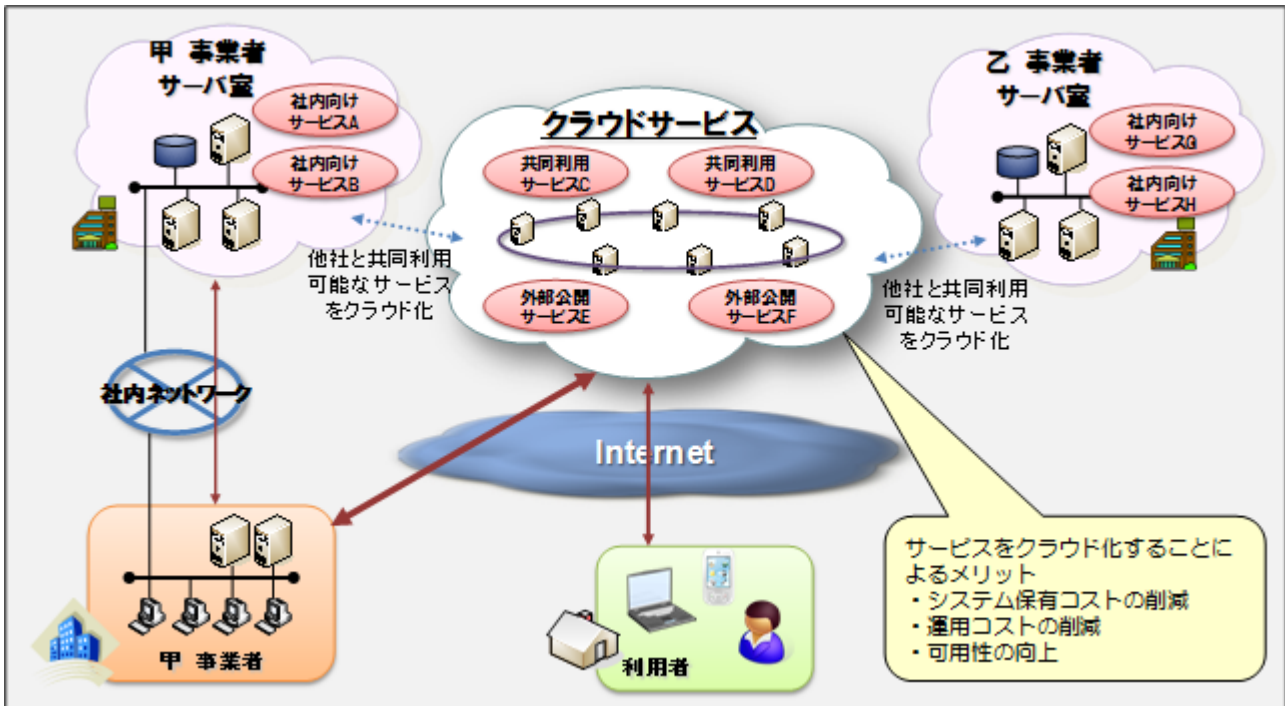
甲 事業者
サーバ室

社内向け
サービスA

社内向け
サービスB

クラウドサービス

共同利用
サービスC

共同利用
サービスD

外部公開
サービスE

外部公開
サービスF

乙 事業者
サーバ室

社内向け
サービスG

社内向け
サービスH

他社と共同利用
可能なサービス
をクラウド化

他社と共同利用
可能なサービス
をクラウド化

社内ネットワーク

Internet

甲 事業者

利用者

サービスをクラウド化することによるメリット
・システム保有コストの削減
・運用コストの削減
・可用性の向上